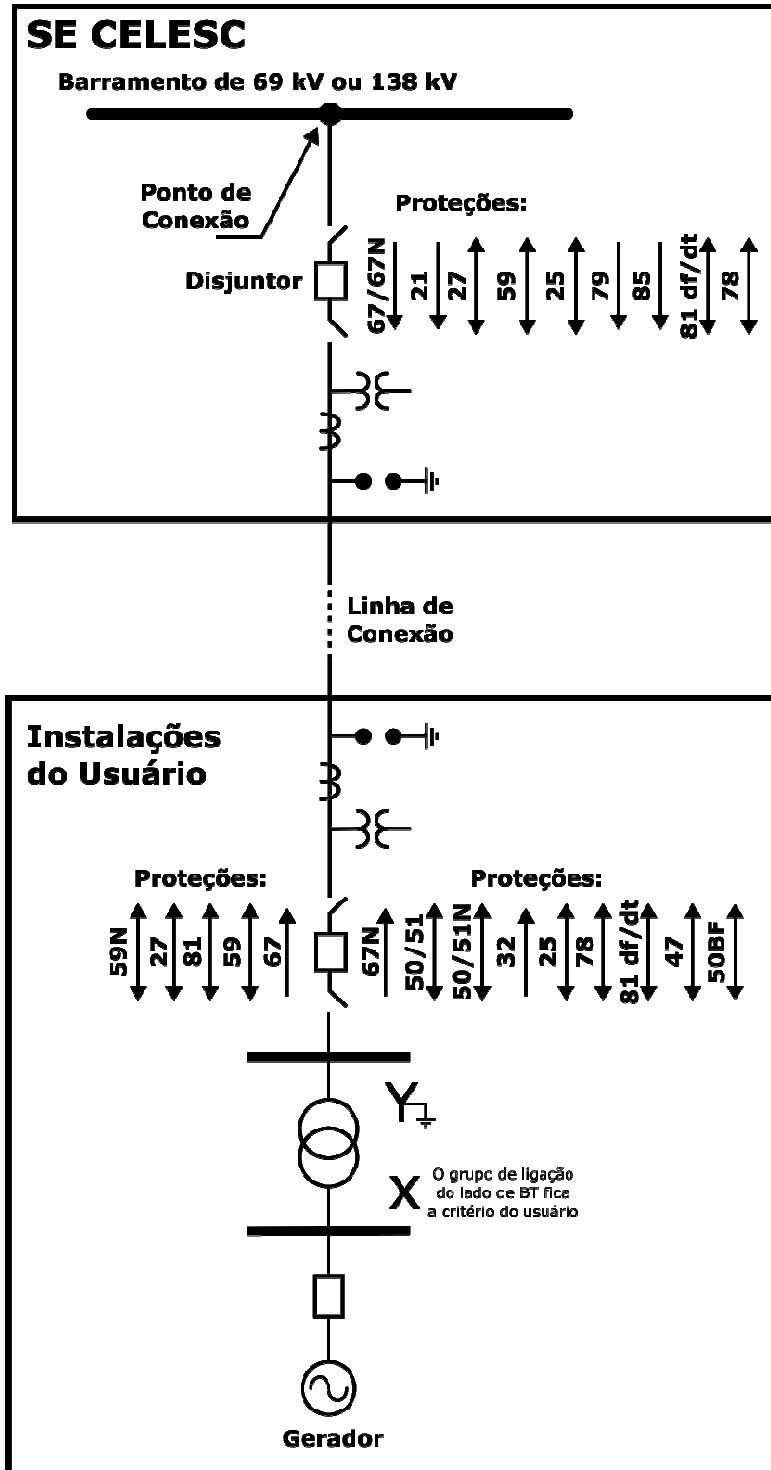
SE CELESC

Barramento de 69 kV ou 138 kV

Ponto de Conexão

Proteções:

Disjuntor

67/67N
21
27
59
25
79
85
81 df/dt
78

Linha de Conexão

Instalações do Usuário

Proteções:

59N
27
81
59
67

Proteções:

67N
50/51
50/51N
32
25
78
81 df/dt
47
50BF

Y

X

O grupc de ligação do lado ce BT fice a critério do usuário

Gerador